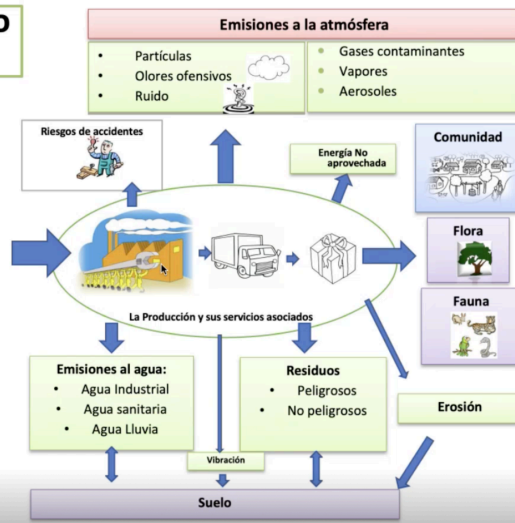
o

Emisiones a la atmósfera

- Partículas
- Olores ofensivos
- Ruido

- Gases contaminantes
- Vapores
- Aerosoles

Riesgos de accidentes

Energía No aprovechada

Comunidad

Flora

Fauna

La Producción y sus servicios asociados

Emisiones al agua:
- Agua Industrial
- Agua sanitaria
- Agua Lluvia

Residuos
- Peligrosos
- No peligrosos

Erosión

Vibración

Suelo